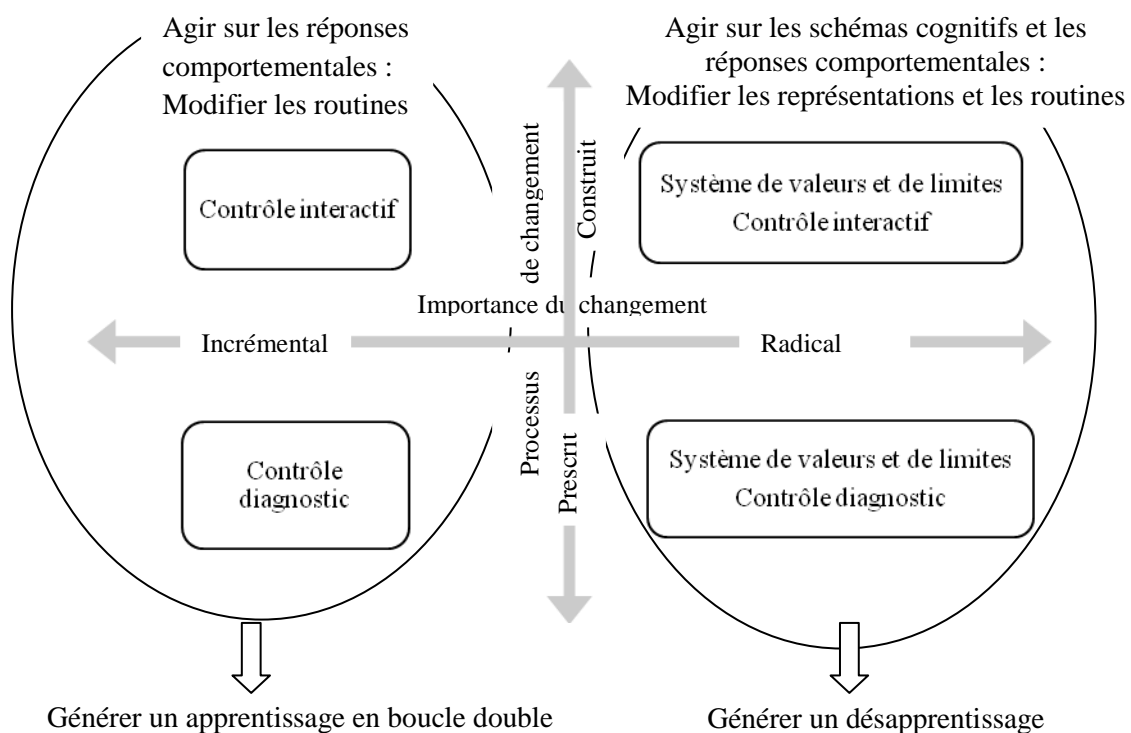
Agir sur les réponses comportementales : Modifier les routines

Agir sur les schémas cognitifs et les réponses comportementales : Modifier les représentations et les routines

Contrôle interactif

Processus de changement

Construit

Système de valeurs et de limites
Contrôle interactif

Importance du changement

Incrémental

Radical

Contrôle diagnostic

Prescrit

Système de valeurs et de limites
Contrôle diagnostic

Générer un apprentissage en boucle double

Générer un désapprentissage